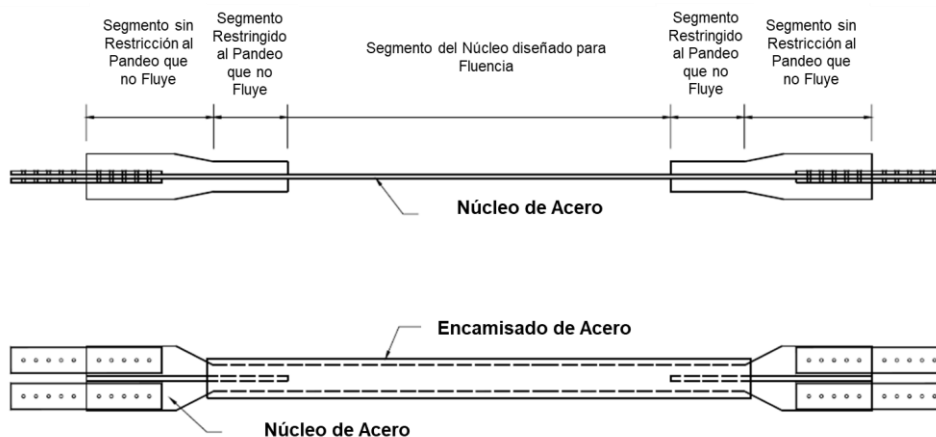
Segmento sin Restricción al Pandeo que no Fluye

Segmento Restringido al Pandeo que no Fluye

Segmento del Núcleo diseñado para Fluencia

Segmento Restringido al Pandeo que no Fluye

Segmento sin Restricción al Pandeo que no Fluye

Núcleo de Acero

Encamisado de Acero

Núcleo de Acero